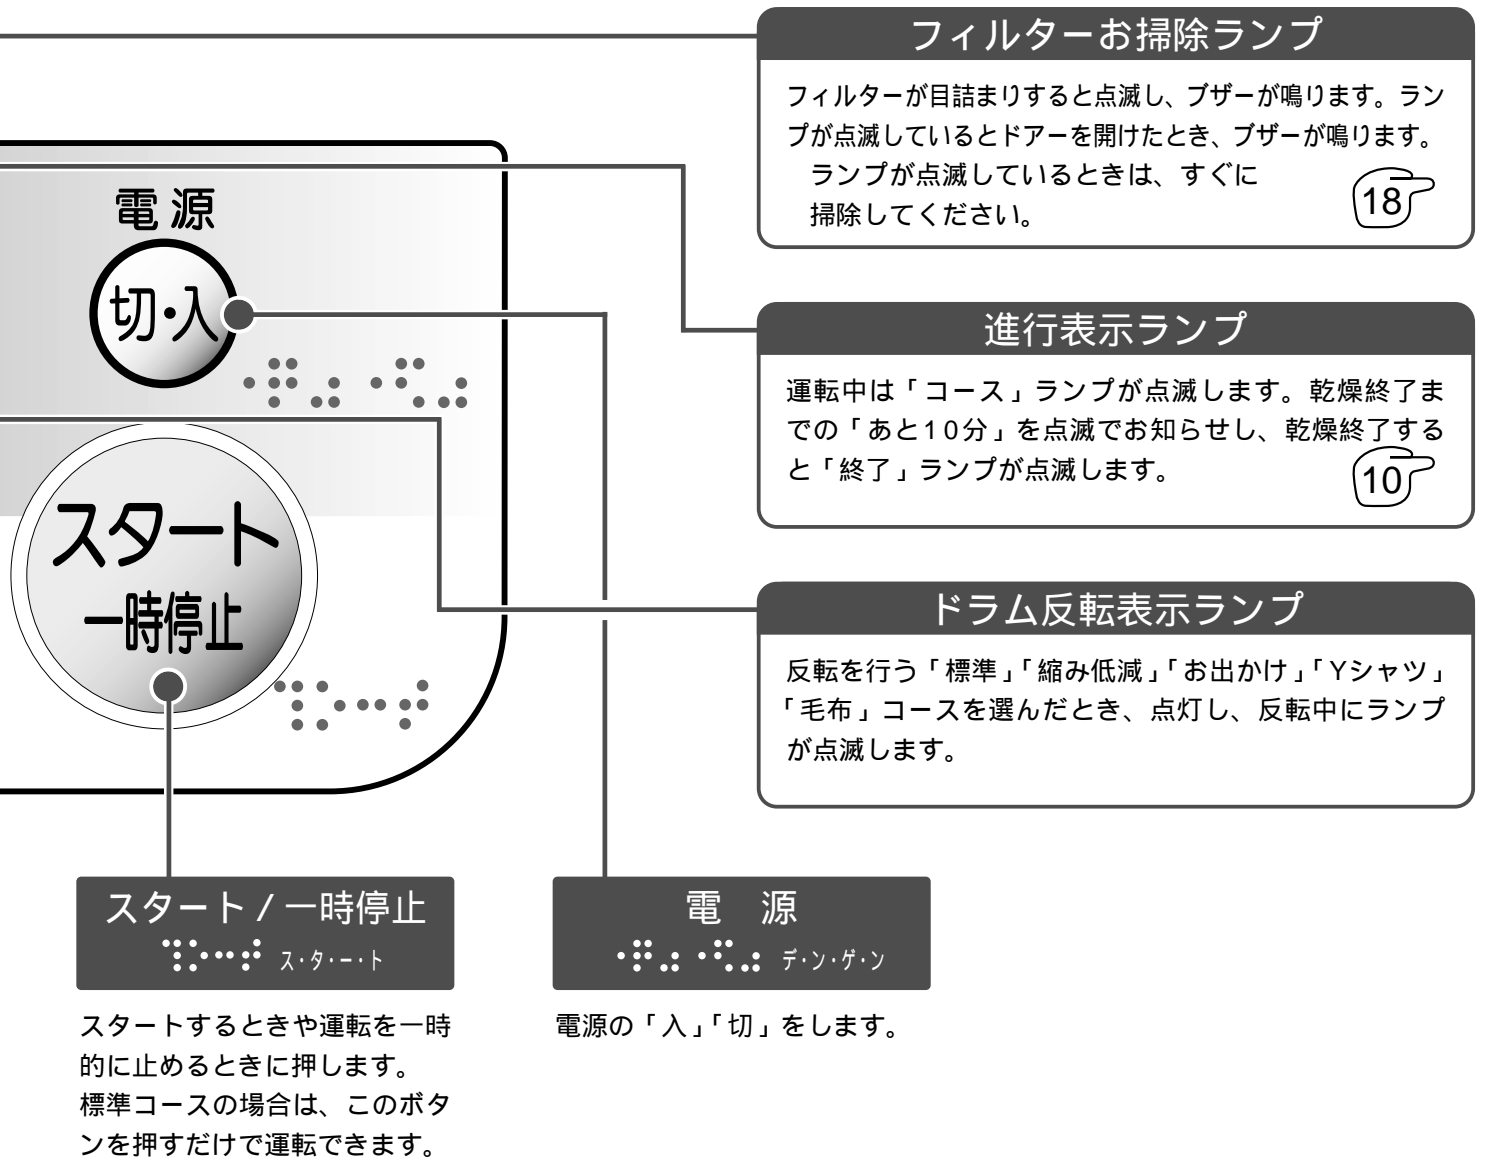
電源

切・入

スタート
一時停止

フィルターお掃除ランプ

フィルターが目詰まりすると点滅し、ブザーが鳴ります。ランプが点滅しているとドアーを開けたとき、ブザーが鳴ります。
ランプが点滅しているときは、すぐに掃除してください。 18

進行表示ランプ

運転中は「コース」ランプが点滅します。乾燥終了までの「あと10分」を点滅でお知らせし、乾燥終了すると「終了」ランプが点滅します。 10

ドラム反転表示ランプ

反転を行う「標準」「縮み低減」「お出かけ」「Yシャツ」「毛布」コースを選んだとき、点灯し、反転中にランプが点滅します。

スタート / 一時停止
ス・タ・ー・ト

スタートするときや運転を一時的に止めるときに押します。
標準コースの場合は、このボタンを押すだけで運転できます。

電　源
デ・ン・ゲ・ン

電源の「入」「切」をします。